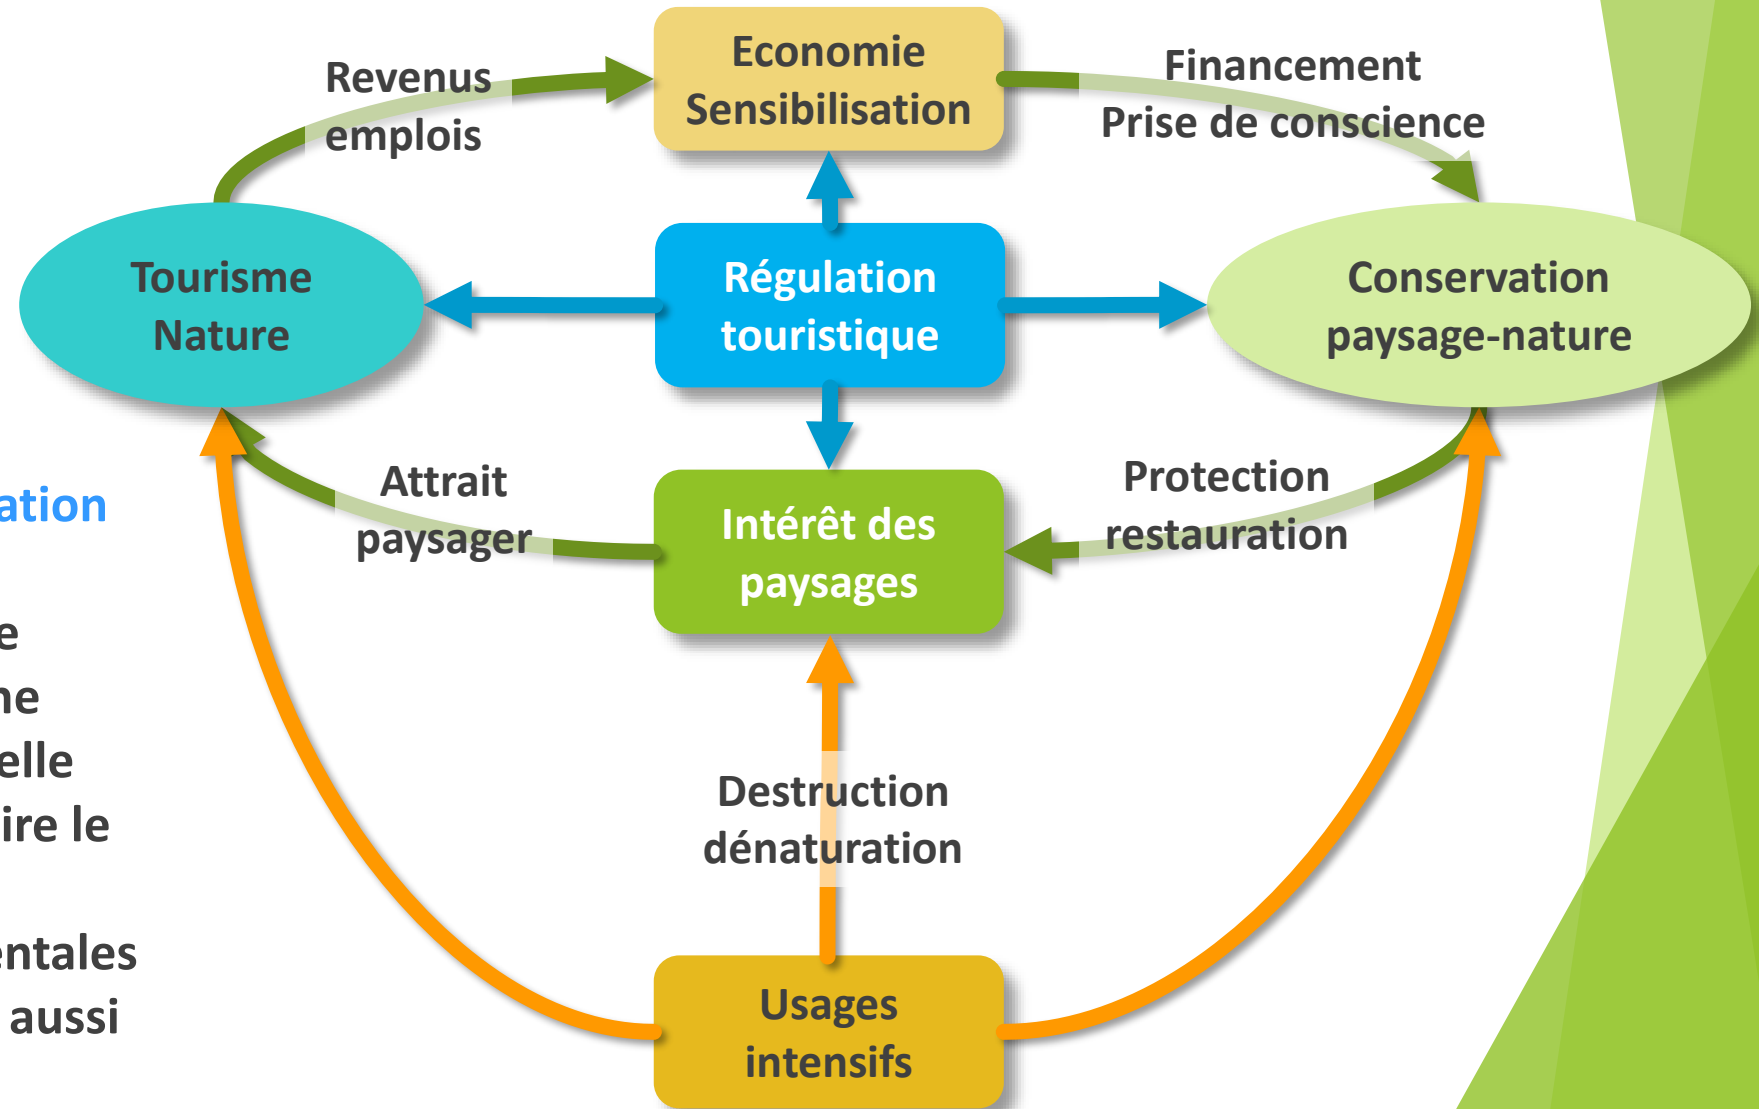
Revenus emplois

Economie Sensibilisation

Financement Prise de conscience

Tourisme Nature

Régulation touristique

Conservation paysage-nature

ation

Attrait paysager

Intérêt des paysages

Protection restauration

e
ne
elle
ire le

entales
aussi

Destruction dénaturation

Usages intensifs